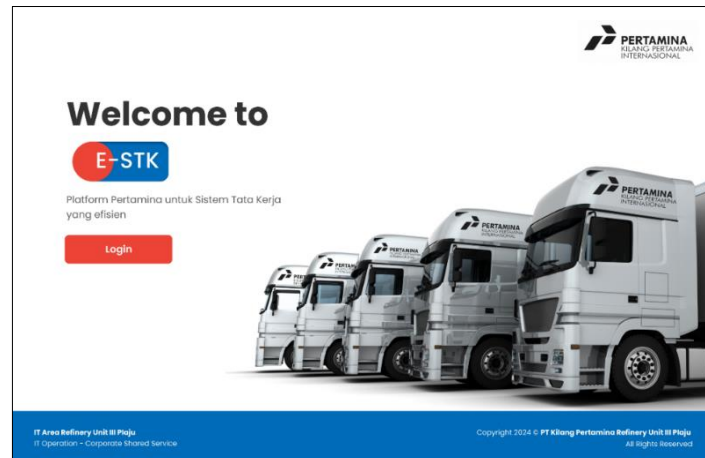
PERTAMINA
KILANG PERTAMINA
INTERNASIONAL

Welcome to

E-STK

Platform Pertamina untuk Sistem Tata Kerja yang efisien

Login

PERTAMINA
KILANG PERTAMINA
INTERNASIONAL

PERTAMINA

PERTAMINA

PERTAMINA

IT Area Refinery Unit III Plaju
IT Operation - Corporate Shared Service

Copyright 2024 © PT Kilang Pertamina Refinery Unit III Plaju
All Rights Reserved